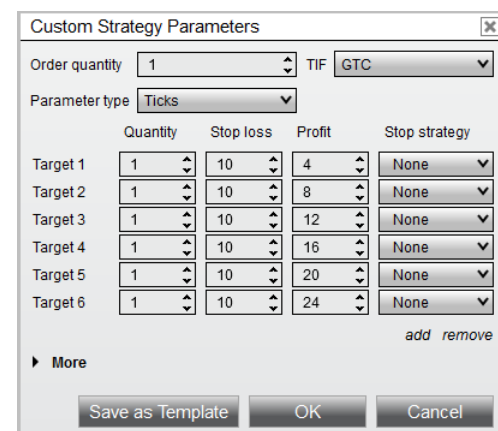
Custom Strategy Parameters

Order quantity 1 TIF GTC

Parameter type Ticks

| | Quantity | Stop loss | Profit | Stop strategy |
|---|---|---|---|---|
| Target 1 | 1 | 10 | 4 | None |
| Target 2 | 1 | 10 | 8 | None |
| Target 3 | 1 | 10 | 12 | None |
| Target 4 | 1 | 10 | 16 | None |
| Target 5 | 1 | 10 | 20 | None |
| Target 6 | 1 | 10 | 24 | None |

add remove

More

Save as Template OK Cancel